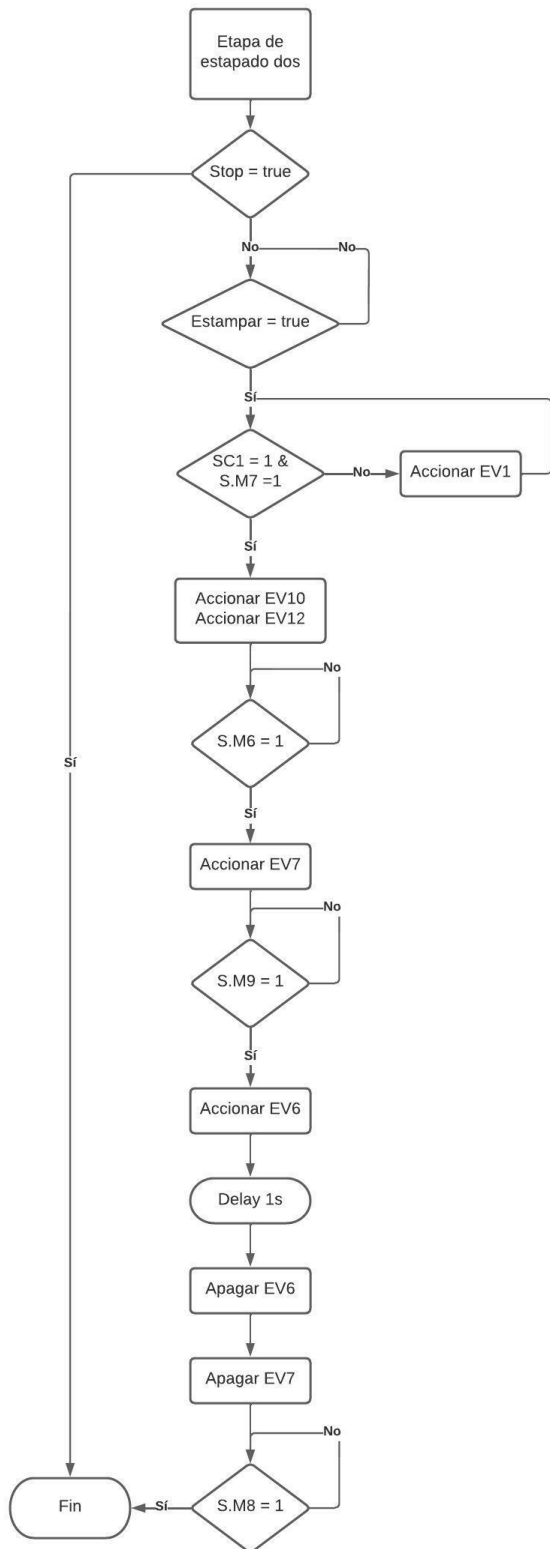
Etapa de estapado dos

Stop = true

No

No

Estampar = true

Sí

SC1 = 1 & S.M7 =1

No

Accionar EV1

Sí

Accionar EV10
Accionar EV12

No

S.M6 = 1

Sí

Sí

Accionar EV7

No

S.M9 = 1

Sí

Accionar EV6

Delay 1s

Apagar EV6

Apagar EV7

No

Fin

Sí

S.M8 = 1